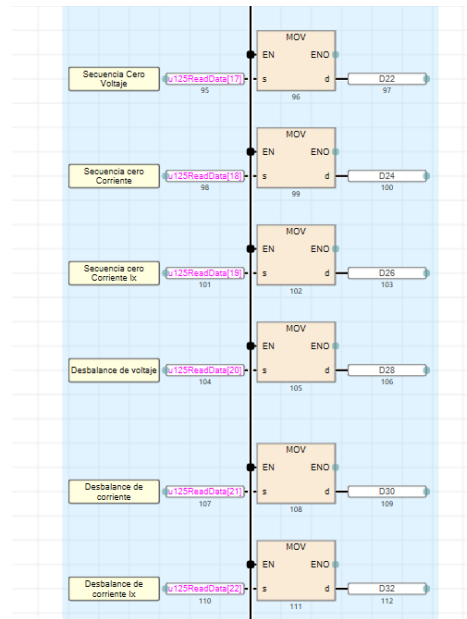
MOV
EN ENO
Secuencia Cero Voltaje
u125ReadData[17]
95
s d
96
D22
97

MOV
EN ENO
Secuencia cero Corriente
u125ReadData[18]
98
s d
99
D24
100

MOV
EN ENO
Secuencia cero Corriente Ix
u125ReadData[19]
101
s d
102
D26
103

MOV
EN ENO
Desbalance de voltaje
u125ReadData[20]
104
s d
105
D28
106

MOV
EN ENO
Desbalance de corriente
u125ReadData[21]
107
s d
108
D30
109

MOV
EN ENO
Desbalance de corriente Ix
u125ReadData[22]
110
s d
111
D32
112